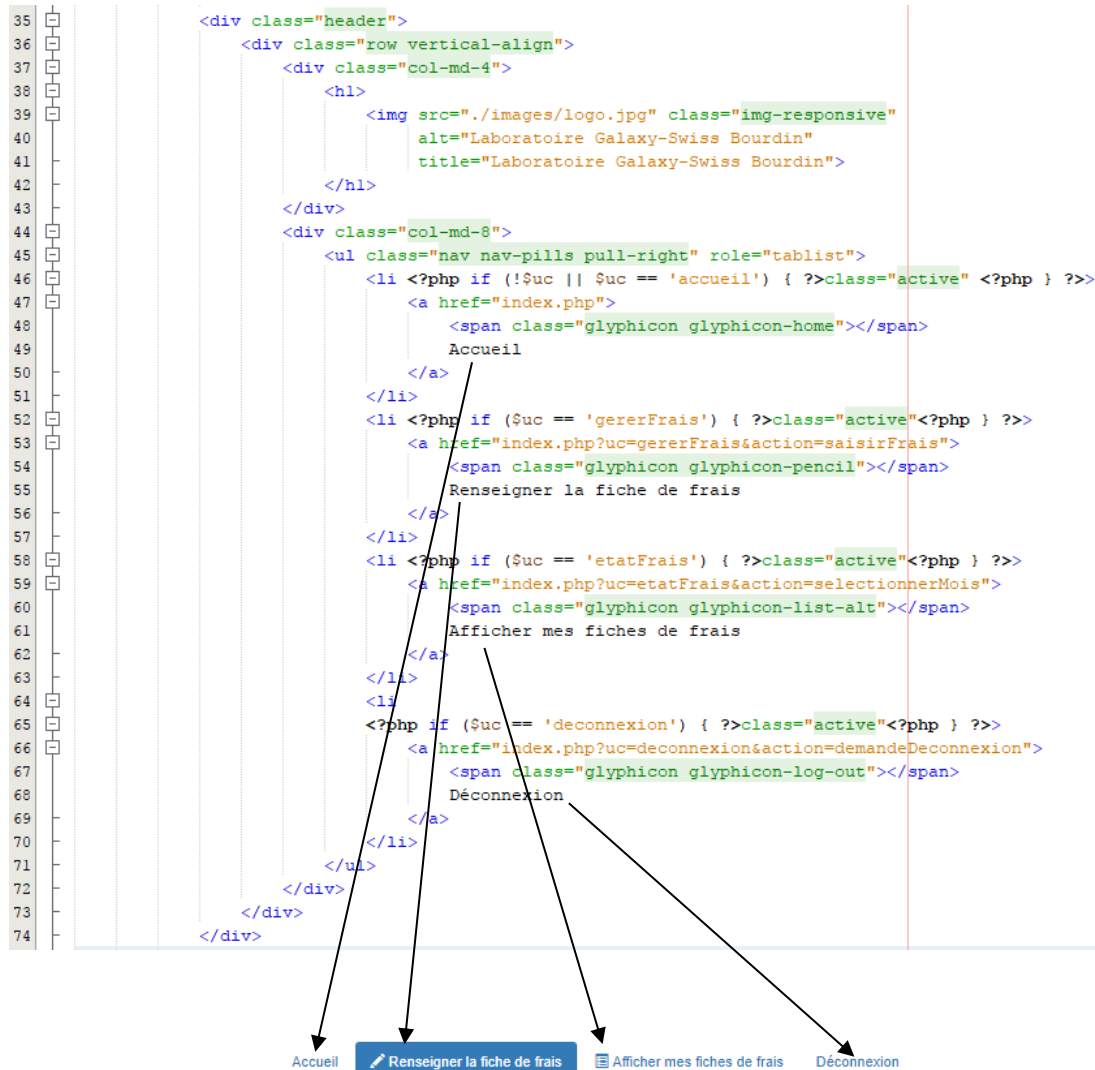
35 <div class="header">
36 <div class="row vertical-align">
37 <div class="col-md-4">
38 <h1>
39 <img src="./images/logo.jpg" class="img-responsive"
40 alt="Laboratoire Galaxy-Swiss Bourdin"
41 title="Laboratoire Galaxy-Swiss Bourdin">
42 </h1>
43 </div>
44 <div class="col-md-8">
45 <ul class="nav nav-pills pull-right" role="tablist">
46 <li <?php if (!$uc || $uc == 'accueil') { ?>class="active" <?php } ?>>
47 <a href="index.php">
48 <span class="glyphicon glyphicon-home"></span>
49 Accueil
50 </a>
51 </li>
52 <li <?php if ($uc == 'gererFrais') { ?>class="active"<?php } ?>>
53 <a href="index.php?uc=gererFrais&action=saisirFrais">
54 <span class="glyphicon glyphicon-pencil"></span>
55 Renseigner la fiche de frais
56 </a>
57 </li>
58 <li <?php if ($uc == 'etatFrais') { ?>class="active"<?php } ?>>
59 <a href="index.php?uc=etatFrais&action=selectionnerMois">
60 <span class="glyphicon glyphicon-list-alt"></span>
61 Afficher mes fiches de frais
62 </a>
63 </li>
64 <li
65 <?php if ($uc == 'deconnexion') { ?>class="active"<?php } ?>>
66 <a href="index.php?uc=deconnexion&action=demandeDeconnexion">
67 <span class="glyphicon glyphicon-log-out"></span>
68 Déconnexion
69 </a>
70 </li>
71 </ul>
72 </div>
73 </div>
74 </div>

Accueil Renseigner la fiche de frais Afficher mes fiches de frais Déconnexion